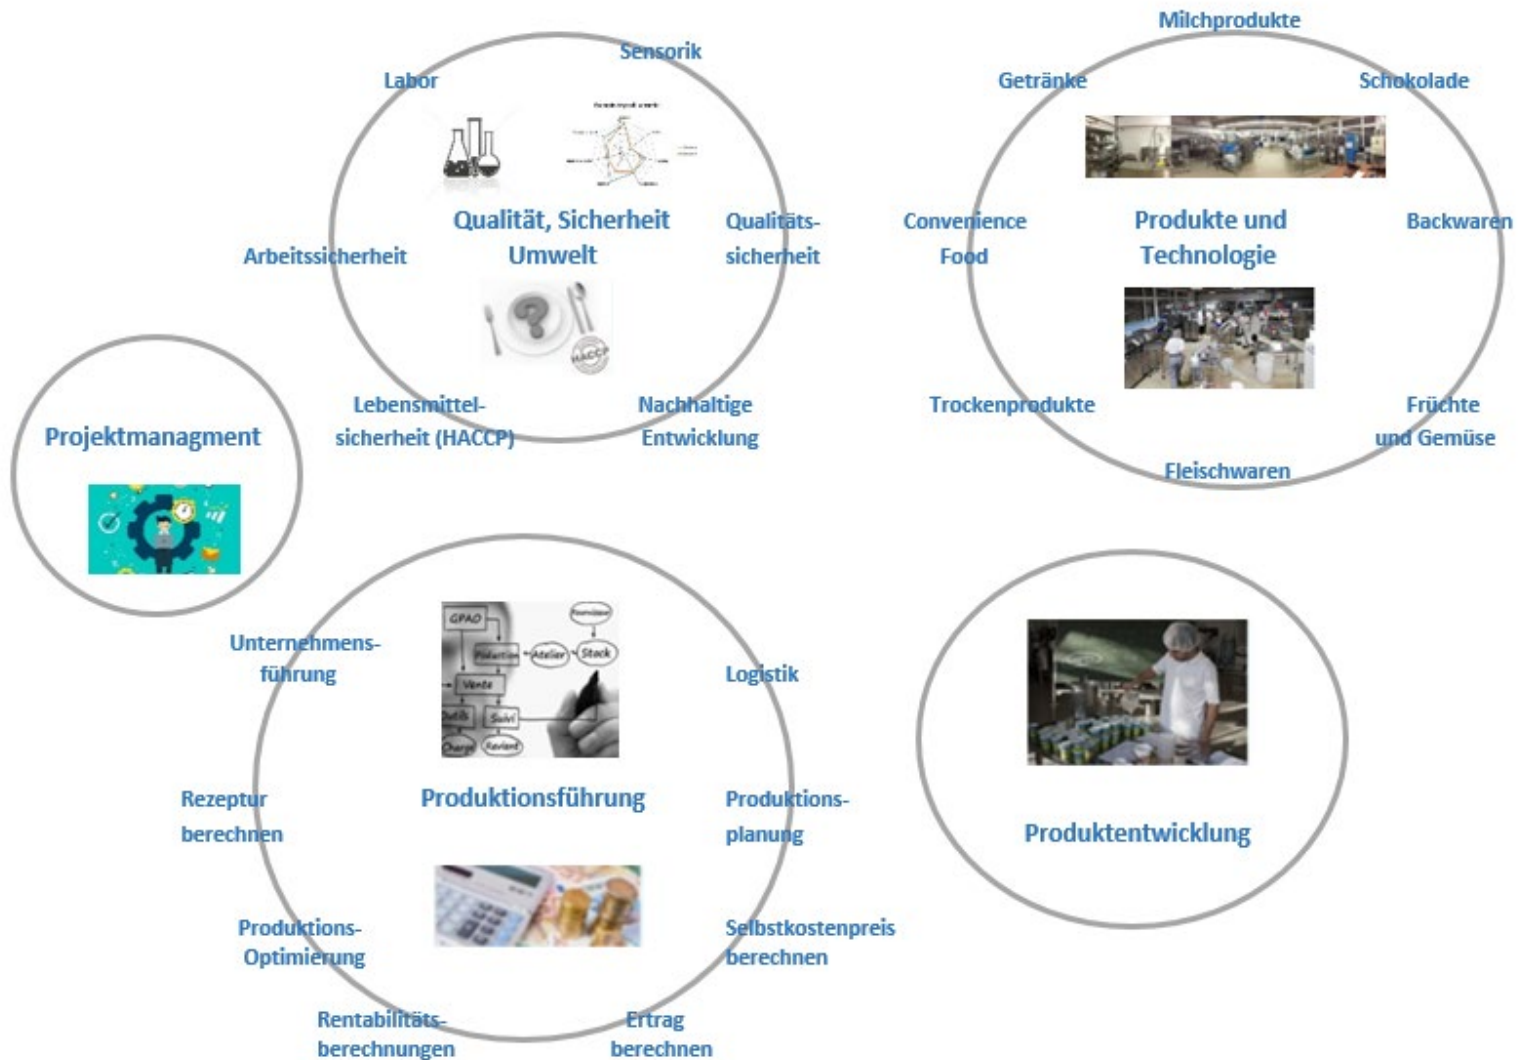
Sensorik

Labor

Qualität, Sicherheit Umwelt

Qualitäts-sicherheit

Arbeitssicherheit

HACCP

Lebensmittel-sicherheit (HACCP)

Nachhaltige Entwicklung

Milchprodukte

Getränke

Schokolade

Convenience Food

Produkte und Technologie

Backwaren

Trockenprodukte

Früchte und Gemüse

Fleischwaren

Projektmanagment

GPAO

Production

Atelier

Stock

Fournisseur

Vente

Suivi

Coûts

Charge

Revient

Unternehmens-führung

Logistik

Rezeptur berechnen

Produktionsführung

Produktions-planung

Produktions-Optimierung

Selbstkostenpreis berechnen

Rentabilitäts-berechnungen

Ertrag berechnen

Produktentwicklung